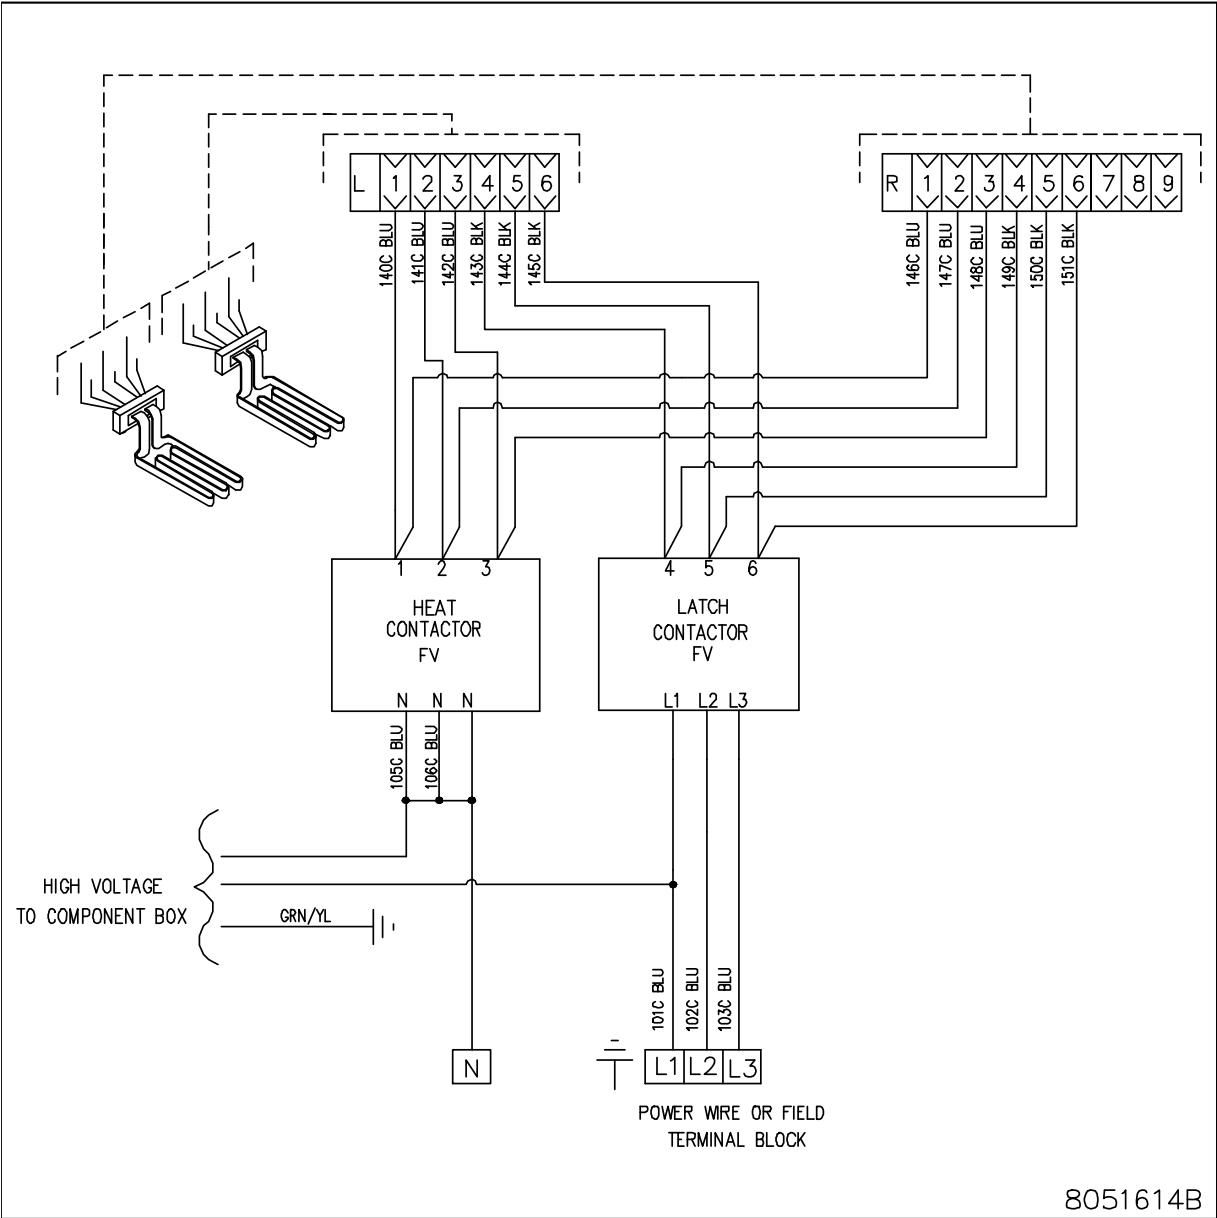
L 1 2 3 4 5 6

R 1 2 3 4 5 6 7 8 9

140C BLU
141C BLU
142C BLU
143C BLK
144C BLK
145C BLK

146C BLU
147C BLU
148C BLU
149C BLK
150C BLK
151C BLK

1 2 3
HEAT CONTACTOR FV
N N N

4 5 6
LATCH CONTACTOR FV
L1 L2 L3

105C BLU
106C BLU

HIGH VOLTAGE TO COMPONENT BOX

GRN/YL

101C BLU
102C BLU
103C BLU

N

L1 L2 L3

POWER WIRE OR FIELD TERMINAL BLOCK

8051614B